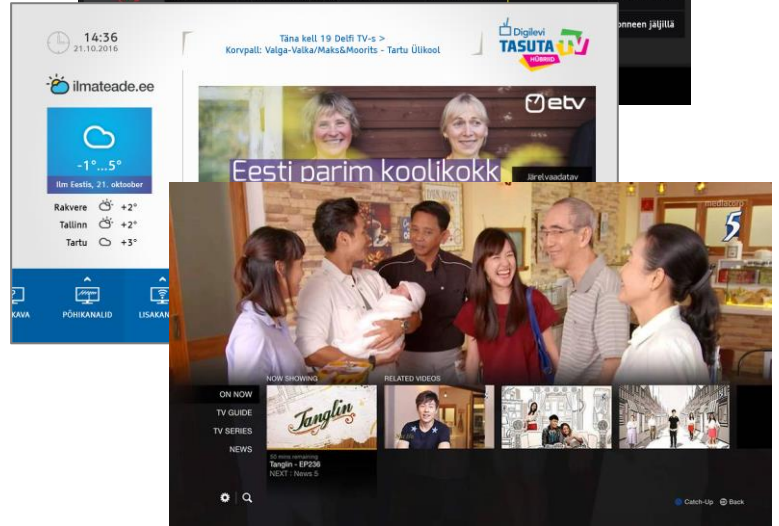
onneen jäljillä

14:36
21.10.2016

Täna kell 19 Delfi TV-s >
Korvpall: Valga-Valka/Maks&Moorits - Tartu Ülikool

Digilevi
TASUTA TV
HÜBRIID

ilmateade.ee

-1°...5°
Ilm Eestis, 21. oktoober

Rakvere +2°
Tallinn +2°
Tartu +3°

etv

Eesti parim koolikokk

Järelvaadatav

KAVA
PÕHIKANALID
LISAKAN

mediacorp
5

NOW SHOWING
RELATED VIDEOS

ON NOW
TV GUIDE
TV SERIES
NEWS

Tanglin

50 mins remaining
Tanglin - EP236
NEXT : News 5

Catch-Up
Back